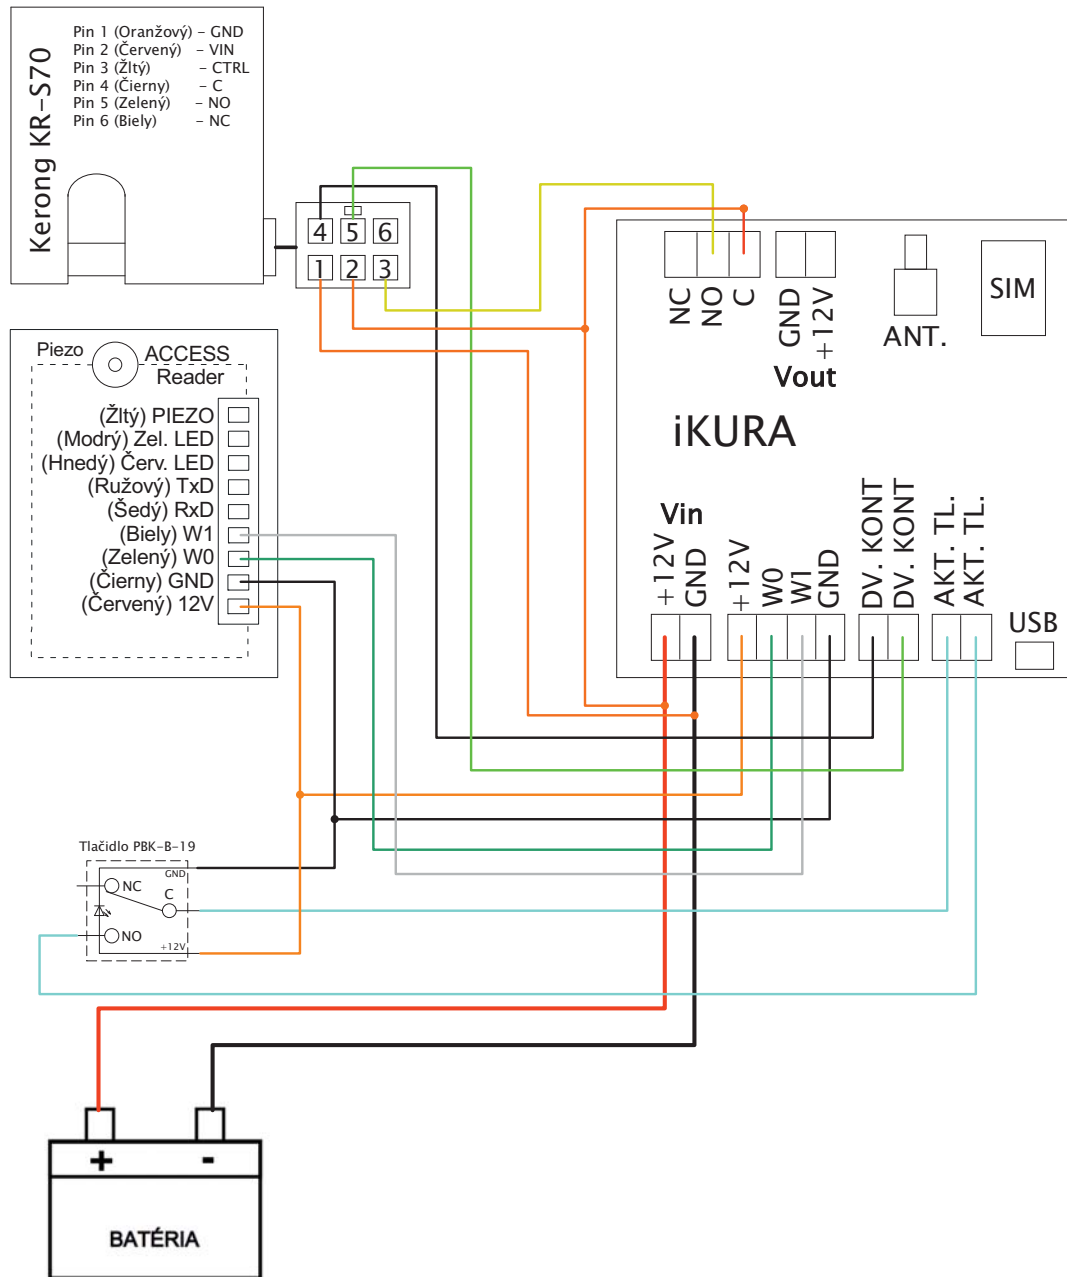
Kerong KR-S70

Pin 1 (Oranžový) - GND
Pin 2 (Červený) - VIN
Pin 3 (Žltý) - CTRL
Pin 4 (Čierny) - C
Pin 5 (Zelený) - NO
Pin 6 (Biely) - NC

4 5 6
1 2 3

NC NO C
GND +12V
Vout
ANT.
SIM

iKURA

Piezo
ACCESS Reader
(Žltý) PIEZO
(Modrý) Zel. LED
(Hnedý) Červ. LED
(Ružový) TxD
(Šedý) RxD
(Biely) W1
(Zelený) W0
(Čierny) GND
(Červený) 12V

Vin
+12V GND
+12V W0 W1 GND
DV. KONT DV. KONT
AKT. TL. AKT. TL.
USB

Tlačidlo PBK-B-19
NC
GND
C
NO
+12V

+ -
BATÉRIA